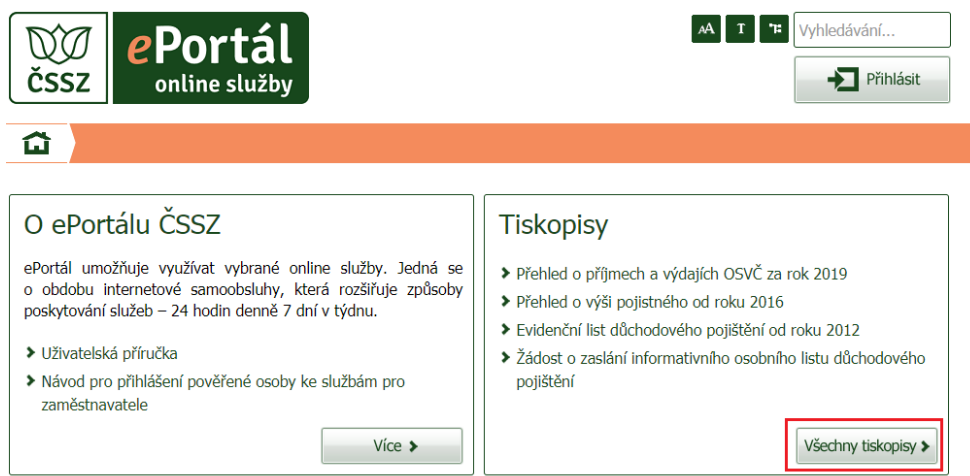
ČSSZ

ePortál
online služby

AA T

Vyhledávání...

Přihlásit

O ePortálu ČSSZ

ePortál umožňuje využívat vybrané online služby. Jedná se o obdobu internetové samoobsluhy, která rozšiřuje způsoby poskytování služeb – 24 hodin denně 7 dní v týdnu.

› Uživatelská příručka
› Návod pro přihlášení pověřené osoby ke službám pro zaměstnavatele

Více ›

Tiskopisy

› Přehled o příjmech a výdajích OSVČ za rok 2019
› Přehled o výši pojistného od roku 2016
› Evidenční list důchodového pojištění od roku 2012
› Žádost o zaslání informativního osobního listu důchodového pojištění

Všechny tiskopisy ›